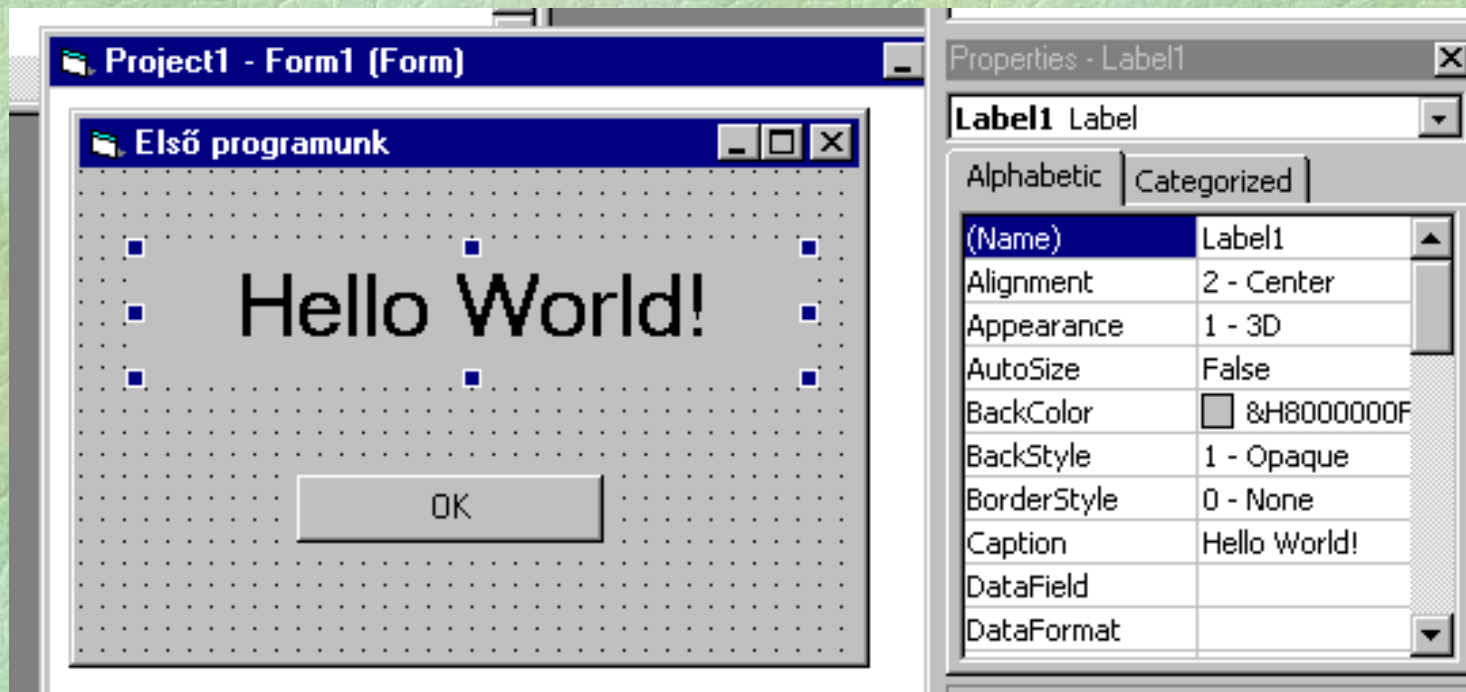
Project1 - Form1 (Form)

Első programunk

Hello World!

OK

Properties - Label1

Label1 Label

Alphabetic | Categorized

| (Name) | Label1 |
|---|---|
| Alignment | 2 - Center |
| Appearance | 1 - 3D |
| AutoSize | False |
| BackColor | &H8000000F |
| BackStyle | 1 - Opaque |
| BorderStyle | 0 - None |
| Caption | Hello World! |
| DataField | |
| DataFormat | |